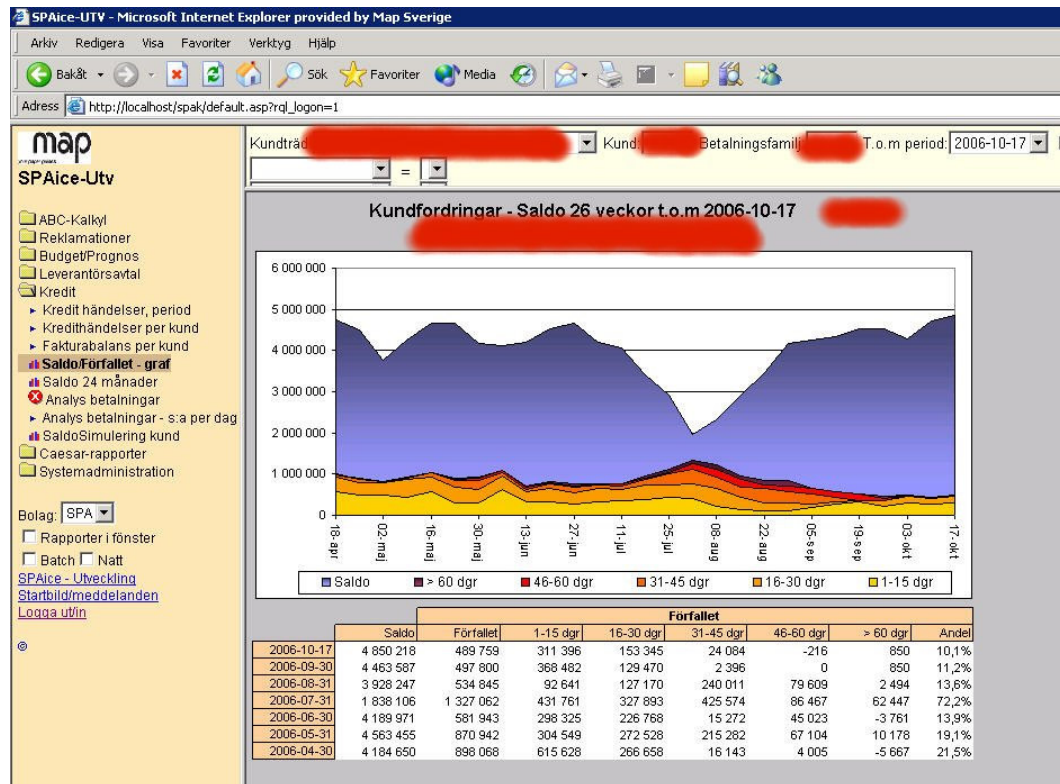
SPAice-UTV - Microsoft Internet Explorer provided by Map Sverige

Arkiv Redigera Visa Favoriter Verktyg Hjälp

Bakåt Sök Favoriter Media

Adress http://localhost/spak/default.asp?rql_logon=1

map

SPAice-Utv

Kundträd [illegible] Kund: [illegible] Betalningsfamilj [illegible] T.o.m period: 2006-10-17

=

ABC-Kalkyl
Reklamationer
Budget/Prognos
Leverantörsavtal
Kredit
Kredit händelser, period
Kredithändelser per kund
Fakturabalans per kund
Saldo/Förfallet - graf
Saldo 24 månader
Analys betalningar
Analys betalningar - s:a per dag
SaldoSimulering kund
Caesar-rapporter
Systemadministration

Bolag: SPA
Rapporter i fönster
Batch Natt
SPAice - Utveckling
Startbild/meddelanden
Logga ut/in

Kundfordringar - Saldo 26 veckor t.o.m 2006-10-17 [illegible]

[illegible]

6 000 000
5 000 000
4 000 000
3 000 000
2 000 000
1 000 000
0

18-apr 02-maj 16-maj 30-maj 13-jun 27-jun 11-jul 25-jul 08-aug 22-aug 05-sep 19-sep 03-okt 17-okt

Saldo > 60 dgr 46-60 dgr 31-45 dgr 16-30 dgr 1-15 dgr

| | | Förfallet | | | | | | |
|---|---|---|---|---|---|---|---|---|
| | Saldo | Förfallet | 1-15 dgr | 16-30 dgr | 31-45 dgr | 46-60 dgr | > 60 dgr | Andel |
| 2006-10-17 | 4 850 218 | 489 759 | 311 396 | 153 345 | 24 084 | -216 | 850 | 10,1% |
| 2006-09-30 | 4 463 587 | 497 800 | 368 482 | 129 470 | 2 396 | 0 | 850 | 11,2% |
| 2006-08-31 | 3 928 247 | 534 845 | 92 641 | 127 170 | 240 011 | 79 609 | 2 494 | 13,6% |
| 2006-07-31 | 1 838 106 | 1 327 062 | 431 761 | 327 893 | 425 574 | 86 467 | 62 447 | 72,2% |
| 2006-06-30 | 4 189 971 | 581 943 | 298 325 | 226 768 | 15 272 | 45 023 | -3 761 | 13,9% |
| 2006-05-31 | 4 563 455 | 870 942 | 304 549 | 272 528 | 215 282 | 67 104 | 10 178 | 19,1% |
| 2006-04-30 | 4 184 650 | 898 068 | 615 628 | 266 658 | 16 143 | 4 005 | -5 667 | 21,5% |